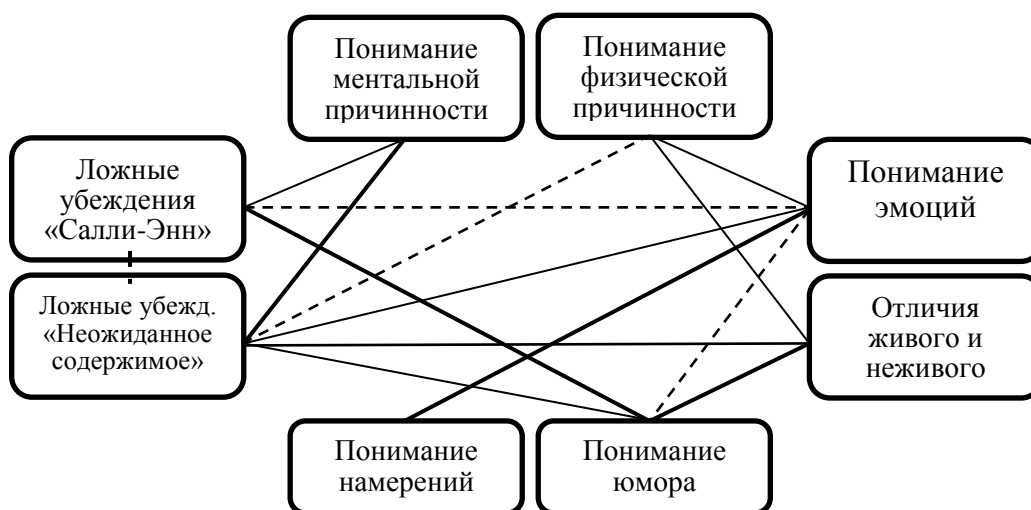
Понимание ментальной причинности

Понимание физической причинности

Ложные убеждения «Салли-Энн»

Понимание эмоций

Ложные убежд. «Неожиданное содержимое»

Отличия живого и неживого

Понимание намерений

Понимание юмора